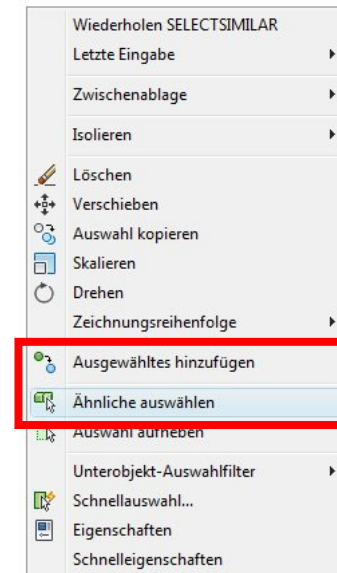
Wiederholen SELECTSIMILAR
Letzte Eingabe
Zwischenablage
Isolieren
Löschen
Verschieben
Auswahl kopieren
Skalieren
Drehen
Zeichnungsreihenfolge
Ausgewähltes hinzufügen
Ähnliche auswählen
Auswahl aufheben
Unterobjekt-Auswahlfilter
Schnellauswahl...
Eigenschaften
Schnelleigenschaften